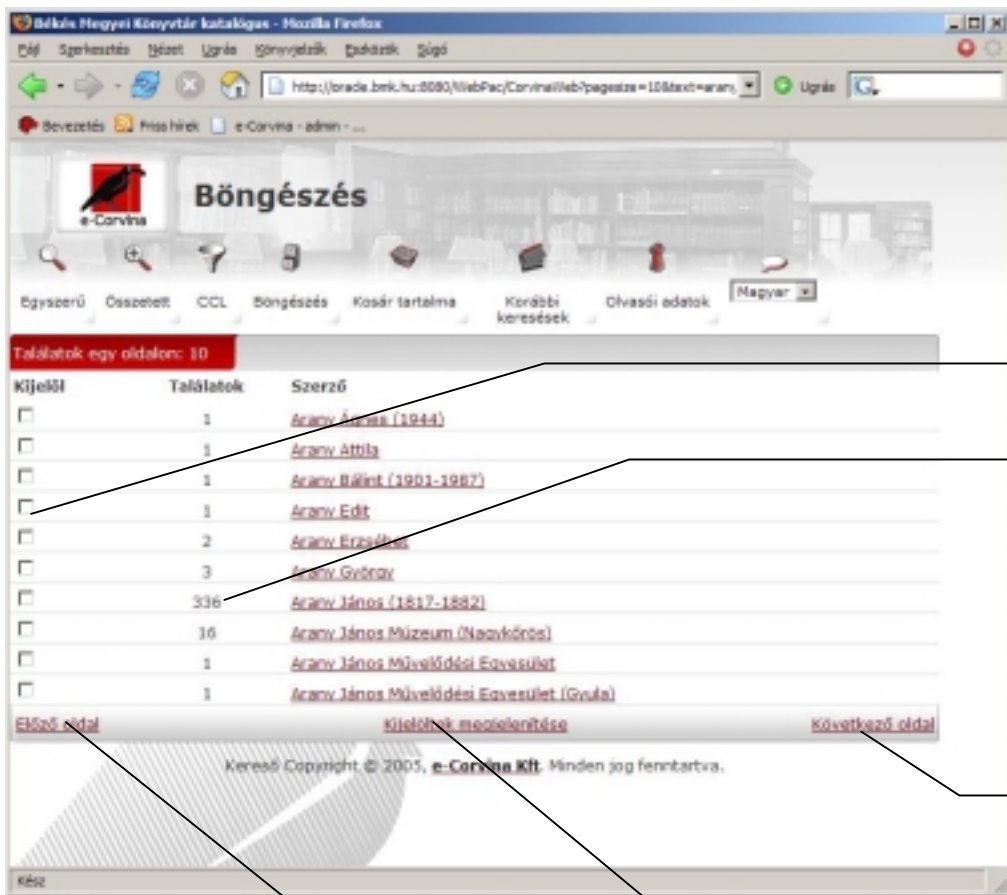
Békés Megyei Könyvtár katalógus - Mozilla Firefox

Fájl Szerkesztés Nézet Ugrás Könyvjelzők Eszközök Súgó

http://oracle.bmk.hu:8080/WebPac/CorvinaWeb?pagesize=10&text=arany

Ugrás

Bevezetés Friss hírek e-Corvina - admin - ...

e-Corvina

Böngészés

Egyszerű Összetett CCL Böngészés Kosár tartalma Korábbi keresések Olvasói adatok Magyar

Találatok egy oldalon: 10

| Kijelöl | Találatok | Szerző |
|---|---|---|
| ☐ | 1 | Arany Ágnes (1944) |
| ☐ | 1 | Arany Attila |
| ☐ | 1 | Arany Bálint (1901-1987) |
| ☐ | 1 | Arany Edit |
| ☐ | 2 | Arany Erzsébet |
| ☐ | 3 | Arany György |
| ☐ | 336 | Arany János (1817-1882) |
| ☐ | 16 | Arany János Múzeum (Nagykőrös) |
| ☐ | 1 | Arany János Művelődési Egyesület |
| ☐ | 1 | Arany János Művelődési Egyesület (Gyula) |

Előző oldal Kijelöltek megjelenítése Következő oldal

Kereső Copyright © 2005, e-Corvina Kft. Minden jog fenntartva.

Kész